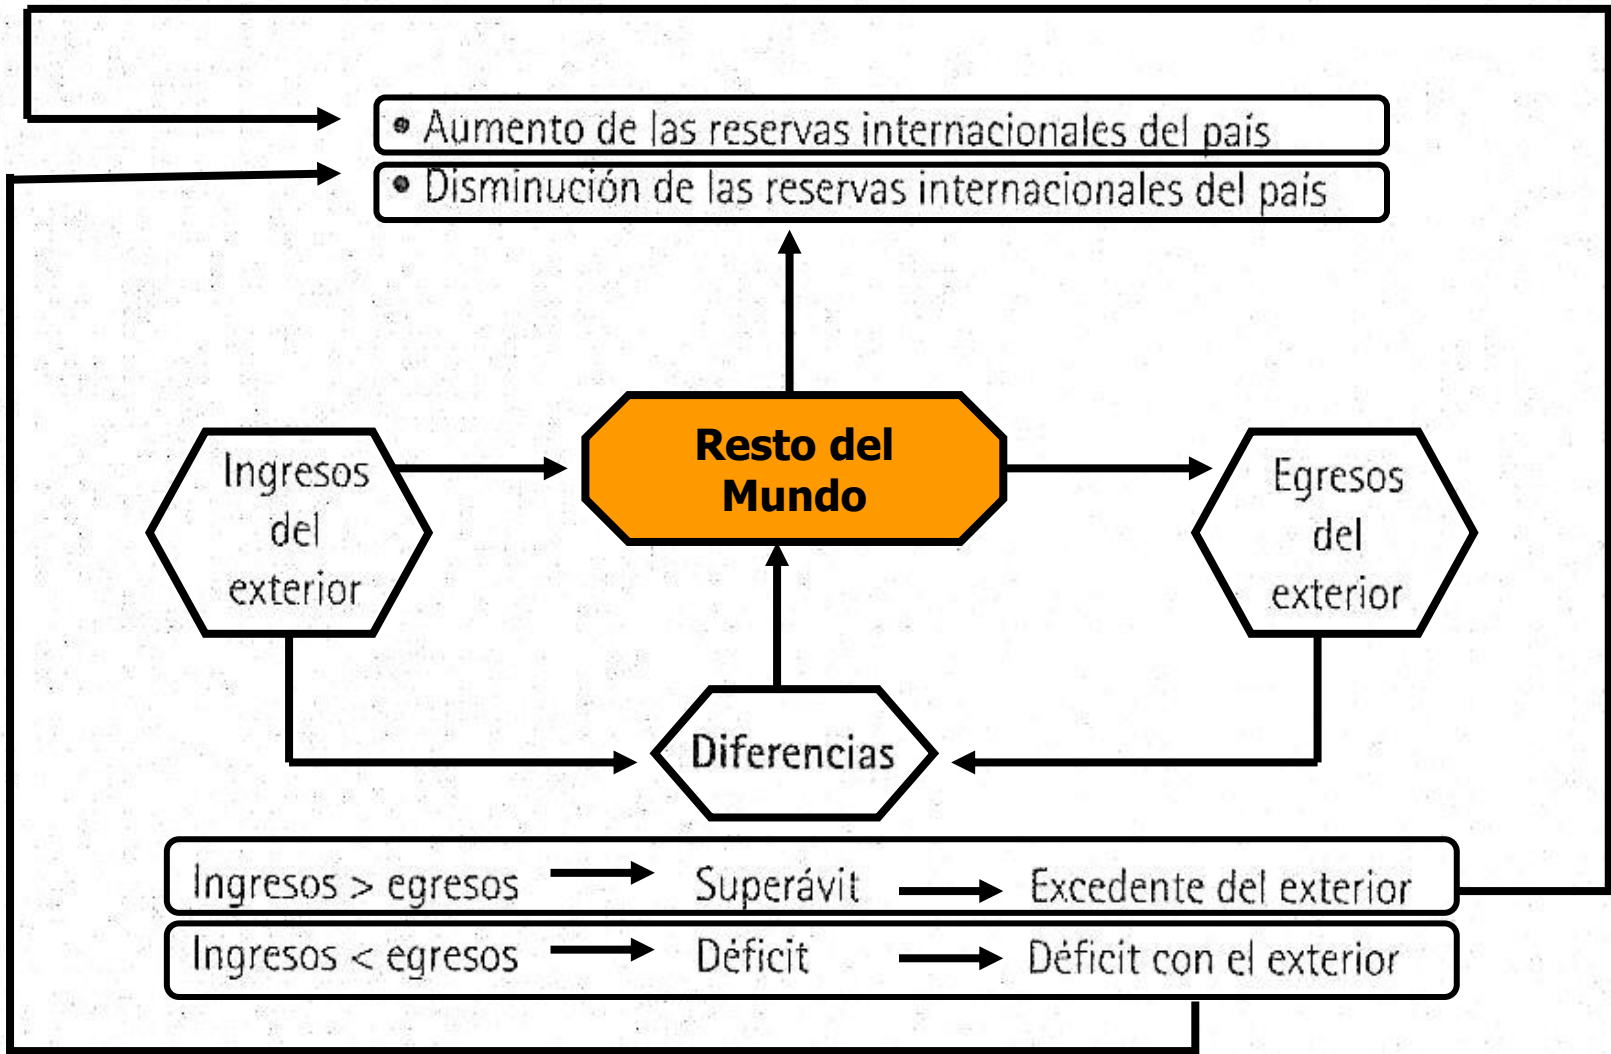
• Aumento de las reservas internacionales del país
• Disminución de las reservas internacionales del país

Ingresos del exterior

Resto del Mundo

Egresos del exterior

Diferencias

Ingresos > egresos → Superávit → Excedente del exterior
Ingresos < egresos → Déficit → Déficit con el exterior